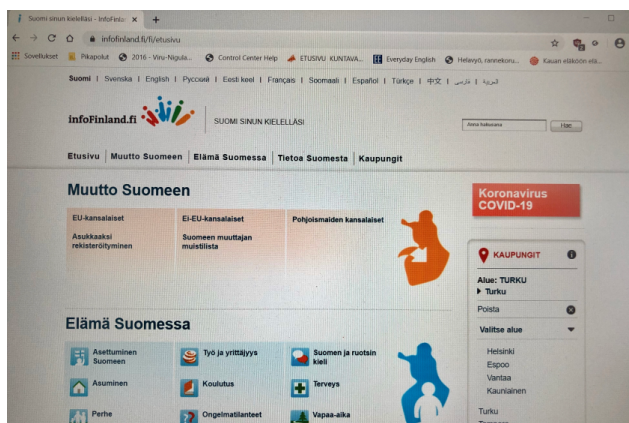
Suomi sinun kielelläsi - InfoFinla ×  +

infofinland.fi/fi/etusivu

Sovellukset  Pikapolut  2016 - Viru-Nigula...  Control Center Help  ETUSIVU KUNTAVA...  Everyday English  Helavyö, rannekoru...  Kauan eläköön ela...

Suomi | Svenska | English | Русский | Eesti keel | Français | Soomaali | Español | Türkçe | 中文 | فارسی | العربية

infoFinland.fi  SUOMI SINUN KIELELLÄSI

Anna hakusana  Hae

Etusivu | Muutto Suomeen | Elämä Suomessa | Tietoa Suomesta | Kaupungit

Muutto Suomeen

EU-kansalaiset
Asukkaaksi rekisteröityminen

EI-EU-kansalaiset
Suomeen muuttajan muistilista

Pohjoismaiden kansalaiset

Koronavirus COVID-19

KAUPUNGIT

Alue: TURKU
Turku

Poista

Valitse alue

Helsinki
Espoo
Vantaa
Kauniainen

Turku

Elämä Suomessa

Asettuminen Suomeen

Työ ja yrittäjyys

Suomen ja ruotsin kieli

Asuminen

Koulutus

Terveys

Perhe

Ongelmatilanteet

Vapaa-aika